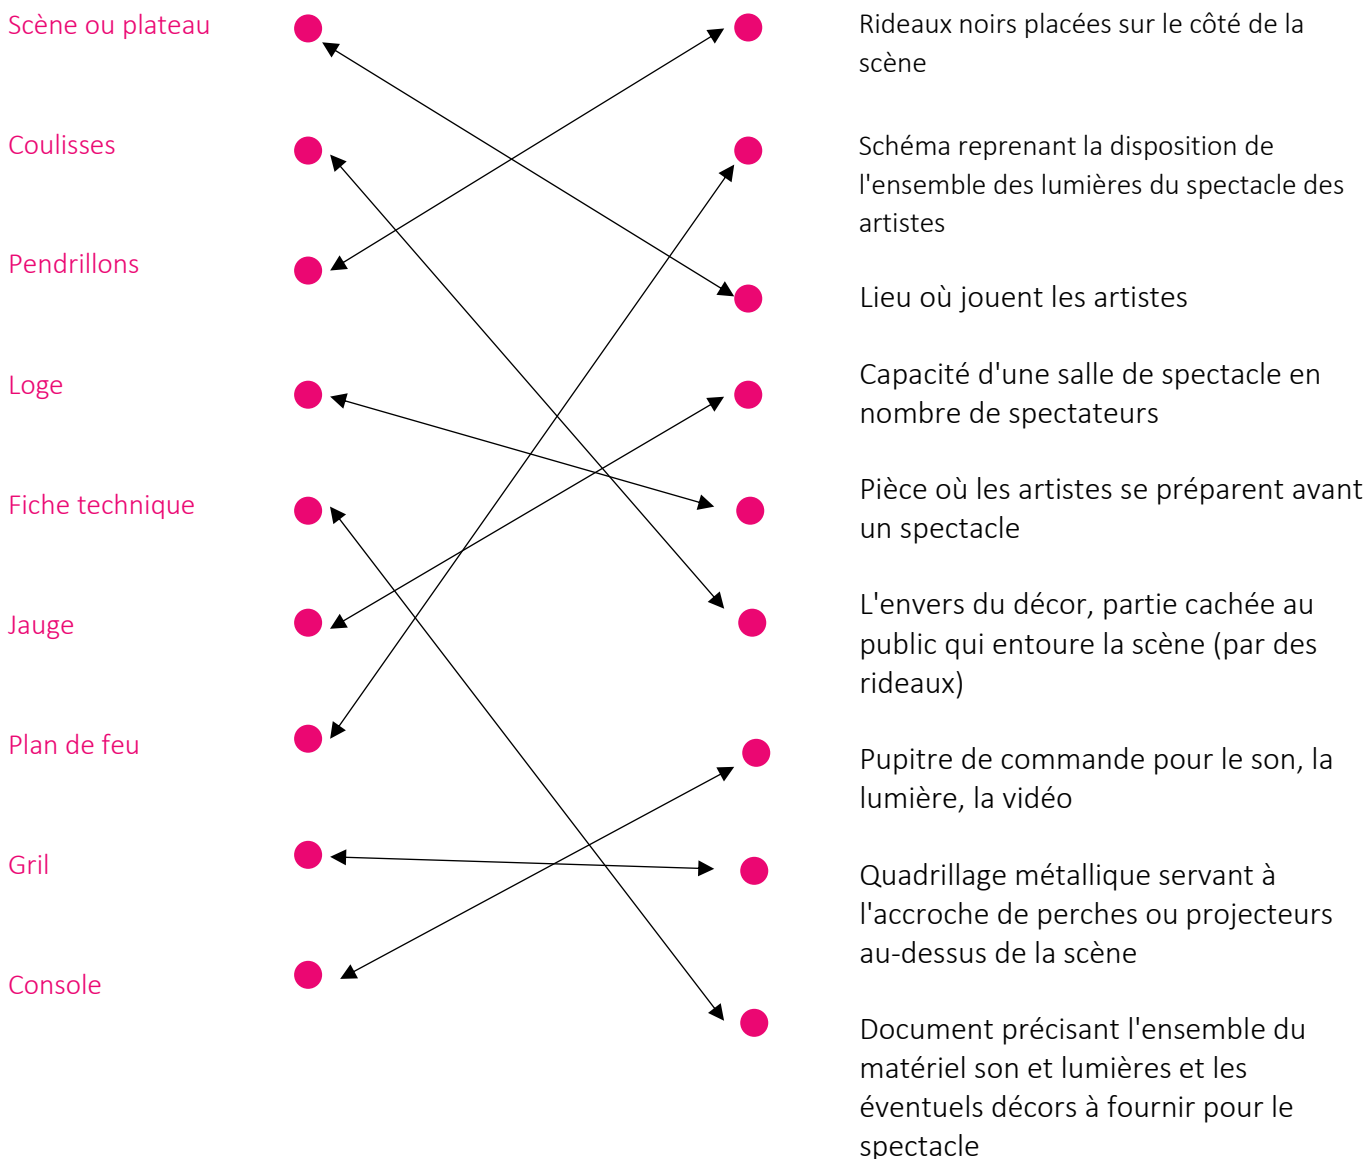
Scène ou plateau

Coulisses

Pendrillons

Loge

Fiche technique

Jauge

Plan de feu

Gril

Console

Rideaux noirs placées sur le côté de la scène

Schéma reprenant la disposition de l'ensemble des lumières du spectacle des artistes

Lieu où jouent les artistes

Capacité d'une salle de spectacle en nombre de spectateurs

Pièce où les artistes se préparent avant un spectacle

L'envers du décor, partie cachée au public qui entoure la scène (par des rideaux)

Pupitre de commande pour le son, la lumière, la vidéo

Quadrillage métallique servant à l'accroche de perches ou projecteurs au-dessus de la scène

Document précisant l'ensemble du matériel son et lumières et les éventuels décors à fournir pour le spectacle